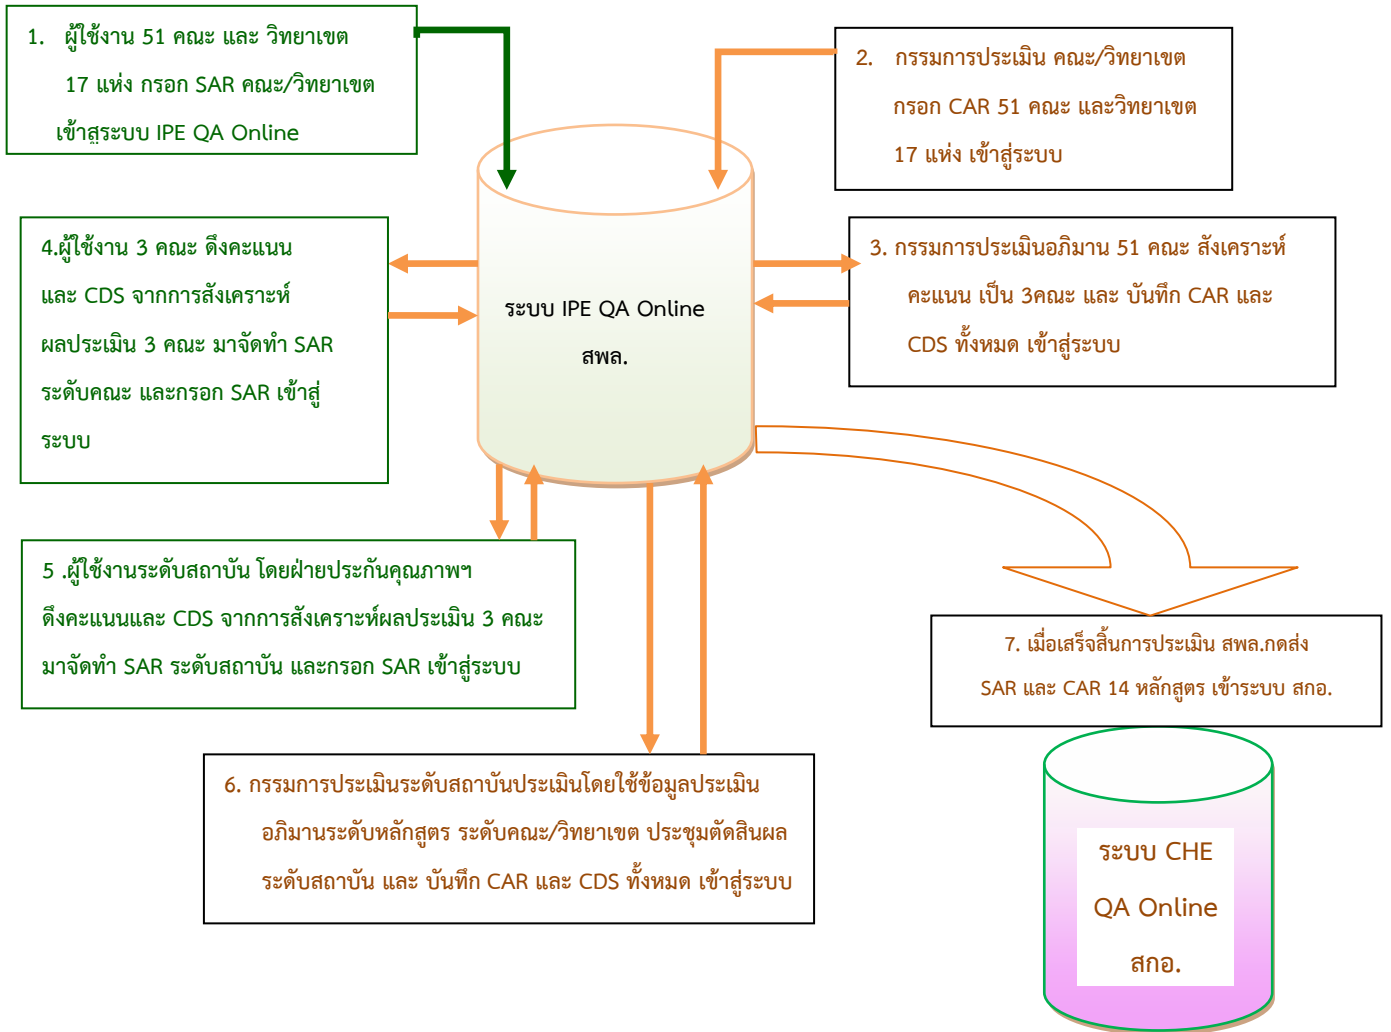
1. ผู้ใช้งาน 51 คณะ และ วิทยาเขต 17 แห่ง กรอก SAR คณะ/วิทยาเขต เข้าสู่ระบบ IPE QA Online

2. กรรมการประเมิน คณะ/วิทยาเขต กรอก CAR 51 คณะ และวิทยาเขต 17 แห่ง เข้าสู่ระบบ

4.ผู้ใช้งาน 3 คณะ ดึงคะแนน และ CDS จากการสังเคราะห์ผลประเมิน 3 คณะ มาจัดทำ SAR ระดับคณะ และกรอก SAR เข้าสู่ระบบ

ระบบ IPE QA Online สพล.

3. กรรมการประเมินอภิมาน 51 คณะ สังเคราะห์คะแนน เป็น 3คณะ และ บันทึก CAR และ CDS ทั้งหมด เข้าสู่ระบบ

5 .ผู้ใช้งานระดับสถาบัน โดยฝ่ายประกันคุณภาพฯ ดึงคะแนนและ CDS จากการสังเคราะห์ผลประเมิน 3 คณะ มาจัดทำ SAR ระดับสถาบัน และกรอก SAR เข้าสู่ระบบ

7. เมื่อเสร็จสิ้นการประเมิน สพล.กดส่ง SAR และ CAR 14 หลักสูตร เข้าระบบ สกอ.

6. กรรมการประเมินระดับสถาบันประเมินโดยใช้ข้อมูลประเมินอภิมานระดับหลักสูตร ระดับคณะ/วิทยาเขต ประชุมตัดสินผลระดับสถาบัน และ บันทึก CAR และ CDS ทั้งหมด เข้าสู่ระบบ

ระบบ CHE QA Online สกอ.